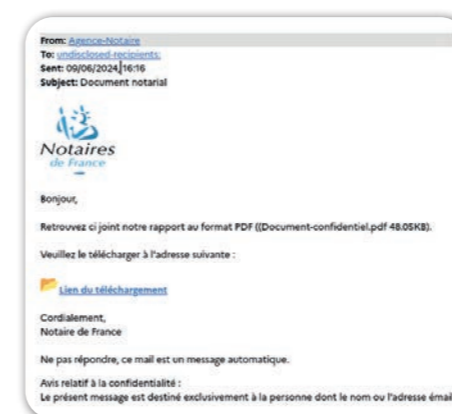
From: Agence-Notaire
To: undisclosed-recipients:
Sent: 09/06/2024 16:16
Subject: Document notarial

Notaires
de France

Bonjour,

Retrouvez ci joint notre rapport au format PDF ((Document-confidentiel.pdf 48.05KB).

Veuillez le télécharger à l'adresse suivante :

Lien du téléchargement

Cordialement,
Notaire de France

Ne pas répondre, ce mail est un message automatique.

Avis relatif à la confidentialité :
Le présent message est destiné exclusivement à la personne dont le nom ou l'adresse email